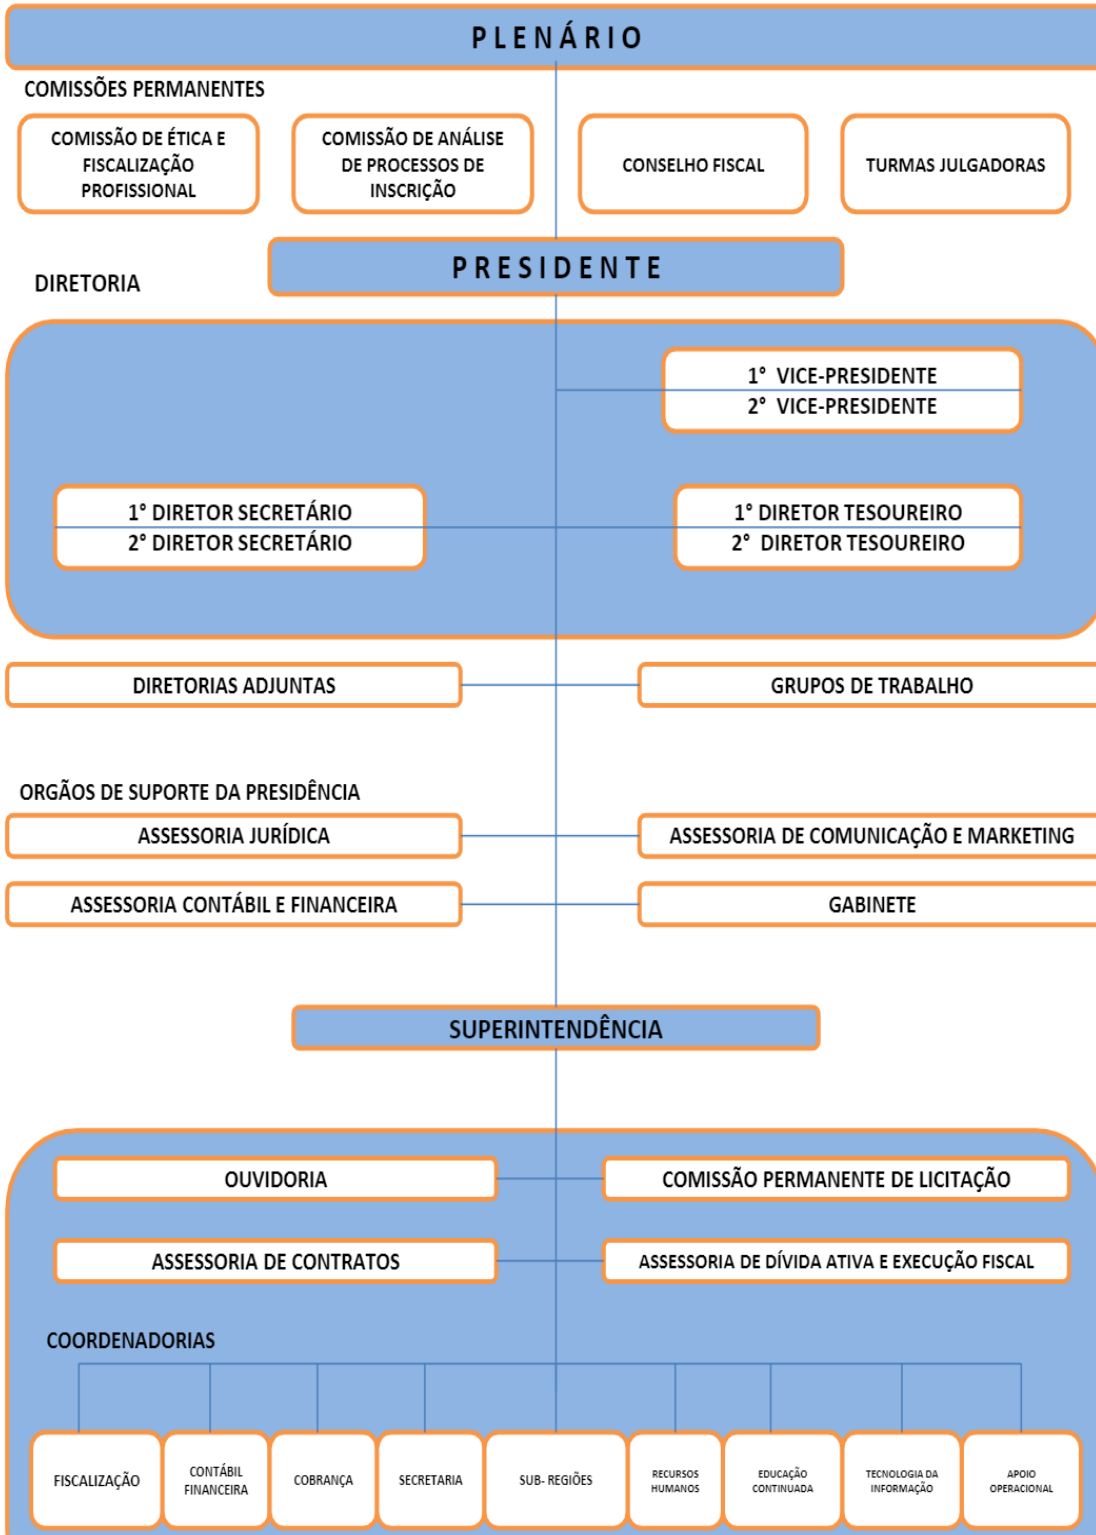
PLENÁRIO

COMISSÕES PERMANENTES

COMISSÃO DE ÉTICA E FISCALIZAÇÃO PROFISSIONAL

COMISSÃO DE ANÁLISE DE PROCESSOS DE INSCRIÇÃO

CONSELHO FISCAL

TURMAS JULGADORAS

PRESIDENTE

DIRETORIA

1° VICE-PRESIDENTE
2° VICE-PRESIDENTE

1° DIRETOR SECRETÁRIO
2° DIRETOR SECRETÁRIO

1° DIRETOR TESOUREIRO
2° DIRETOR TESOUREIRO

DIRETORIAS ADJUNTAS

GRUPOS DE TRABALHO

ORGÃOS DE SUPORTE DA PRESIDÊNCIA

ASSESSORIA JURÍDICA

ASSESSORIA DE COMUNICAÇÃO E MARKETING

ASSESSORIA CONTÁBIL E FINANCEIRA

GABINETE

SUPERINTENDÊNCIA

OUVIDORIA

COMISSÃO PERMANENTE DE LICITAÇÃO

ASSESSORIA DE CONTRATOS

ASSESSORIA DE DÍVIDA ATIVA E EXECUÇÃO FISCAL

COORDENADORIAS

FISCALIZAÇÃO

CONTÁBIL FINANCEIRA

COBRANÇA

SECRETARIA

SUB- REGIÕES

RECURSOS HUMANOS

EDUCAÇÃO CONTINUADA

TECNOLOGIA DA INFORMAÇÃO

APOIO OPERACIONAL